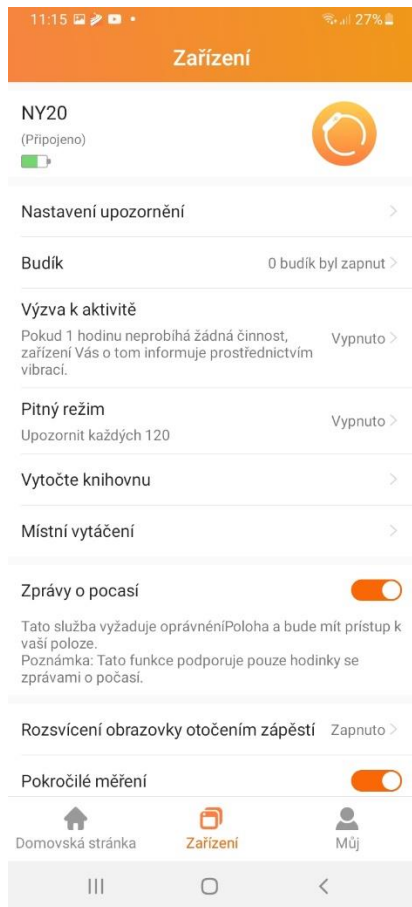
11:15 27%

Zařízení

NY20
(Připojeno)

Nastavení upozornění

Budík
0 budík byl zapnut

Výzva k aktivitě
Pokud 1 hodinu neprobíhá žádná činnost, zařízení Vás o tom informuje prostřednictvím vibrací.
Vypnuto

Pitný režim
Upozornit každých 120
Vypnuto

Vytočte knihovnu

Místní vytáčení

Zprávy o pocasí

Tato služba vyžaduje oprávněníPoloha a bude mít prístup k vaší poloze.
Poznámka: Tato funkce podporuje pouze hodinky se zprávami o počasí.

Rozsvícení obrazovky otočením zápěstí
Zapnuto

Pokročilé měření

Domovská stránka
Zařízení
Můj